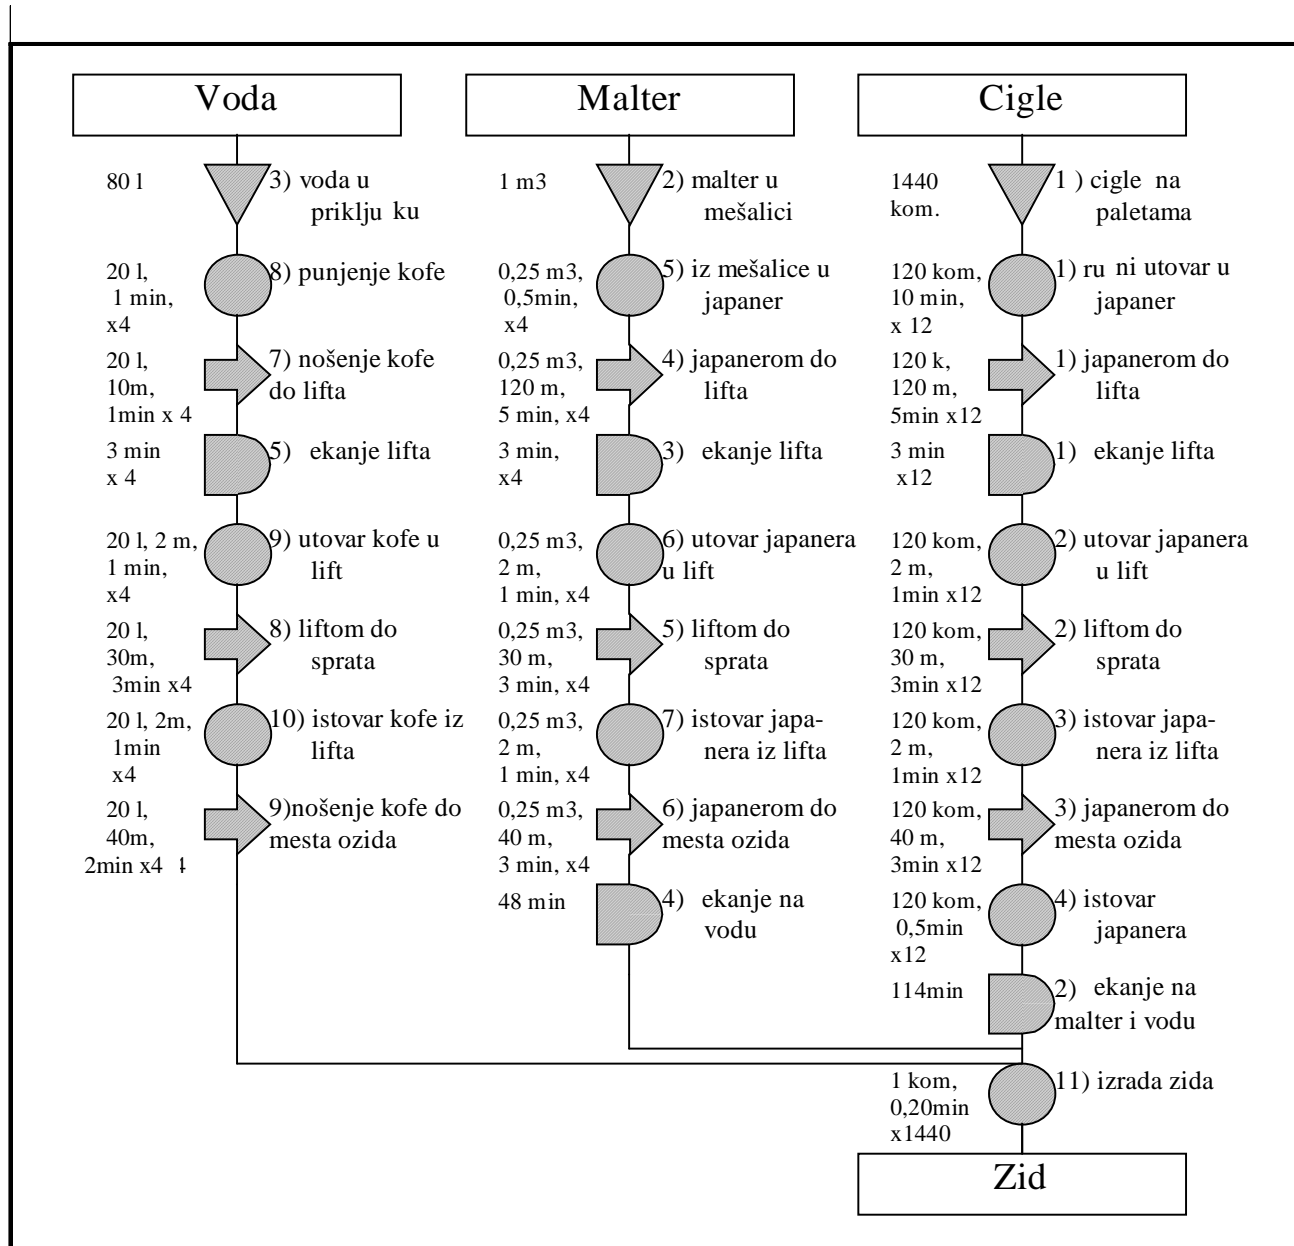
Voda

80 l
3) voda u priklju ku

20 l, 1 min, x4
8) punjenje kofe

20 l, 10m, 1min x 4
7) nošenje kofe do lifta

3 min x 4
5) ekanje lifta

20 l, 2 m, 1 min, x4
9) utovar kofe u lift

20 l, 30m, 3min x4
8) liftom do sprata

20 l, 2m, 1min x4
10) istovar kofe iz lifta

20 l, 40m, 2min x4 ł
9)nošenje kofe do mesta ozida

Malter

1 m3
2) malter u mešalici

0,25 m3, 0,5min, x4
5) iz mešalice u japaner

0,25 m3, 120 m, 5 min, x4
4) japanerom do lifta

3 min, x4
3) ekanje lifta

0,25 m3, 2 m, 1 min, x4
6) utovar japanera u lift

0,25 m3, 30 m, 3 min, x4
5) liftom do sprata

0,25 m3, 2 m, 1 min, x4
7) istovar japanera iz lifta

0,25 m3, 40 m, 3 min, x4
6) japanerom do mesta ozida

48 min
4) ekanje na vodu

Cigle

1440 kom.
1 ) cigle na paletama

120 kom, 10 min, x 12
1) ru ni utovar u japaner

120 k, 120 m, 5min x12
1) japanerom do lifta

3 min x12
1) ekanje lifta

120 kom, 2 m, 1min x12
2) utovar japanera u lift

120 kom, 30 m, 3min x12
2) liftom do sprata

120 kom, 2 m, 1min x12
3) istovar japanera iz lifta

120 kom, 40 m, 3min x12
3) japanerom do mesta ozida

120 kom, 0,5min x12
4) istovar japanera

114min
2) ekanje na malter i vodu

1 kom, 0,20min x1440
11) izrada zida

Zid